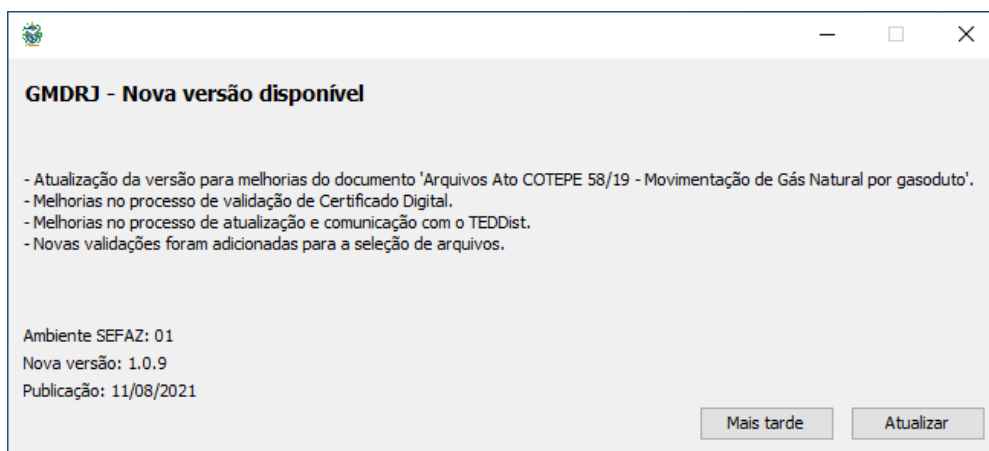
GMDRJ - Nova versão disponível

- Atualização da versão para melhorias do documento 'Arquivos Ato COTEPE 58/19 - Movimentação de Gás Natural por gasoduto'.
- Melhorias no processo de validação de Certificado Digital.
- Melhorias no processo de atualização e comunicação com o TEDDist.
- Novas validações foram adicionadas para a seleção de arquivos.

Ambiente SEFAZ: 01
Nova versão: 1.0.9
Publicação: 11/08/2021

Mais tarde
Atualizar